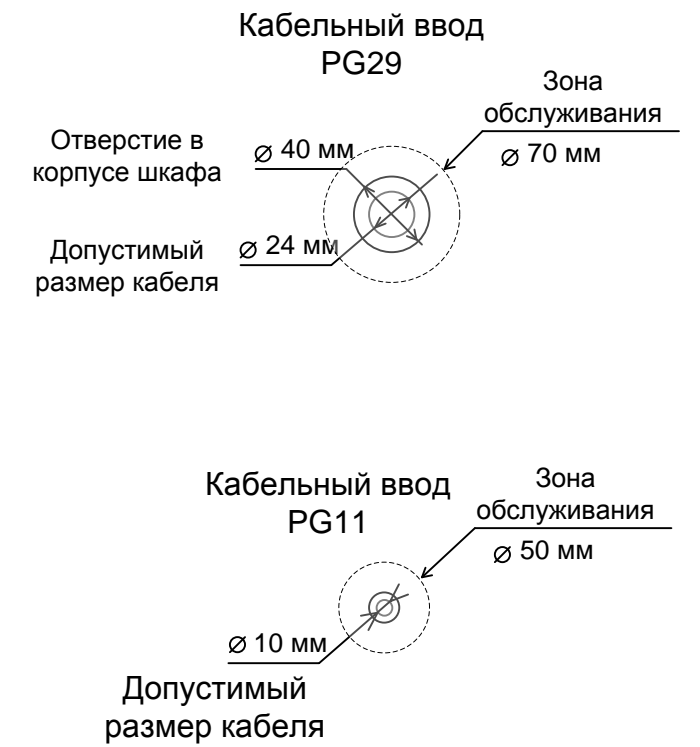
Кабельный ввод PG29

Зона обслуживания

$\varnothing$ 70 мм

Отверстие в корпусе шкафа

$\varnothing$ 40 мм

Допустимый размер кабеля

$\varnothing$ 24 мм

Кабельный ввод PG11

Зона обслуживания

$\varnothing$ 50 мм

$\varnothing$ 10 мм

Допустимый размер кабеля